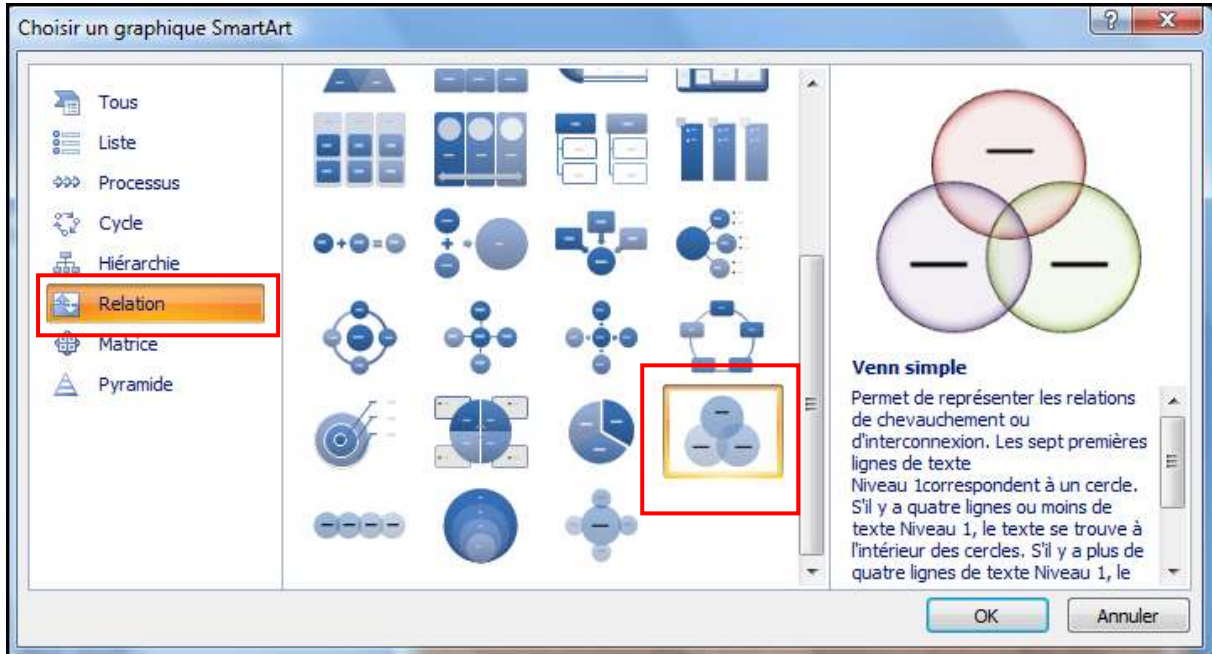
Choisir un graphique SmartArt

?

Tous
Liste
Processus
Cycle
Hiérarchie
Relation
Matrice
Pyramide

Venn simple

Permet de représenter les relations de chevauchement ou d'interconnexion. Les sept premières lignes de texte Niveau 1correspondent à un cercle. S'il y a quatre lignes ou moins de texte Niveau 1, le texte se trouve à l'intérieur des cercles. S'il y a plus de quatre lignes de texte Niveau 1, le

OK
Annuler